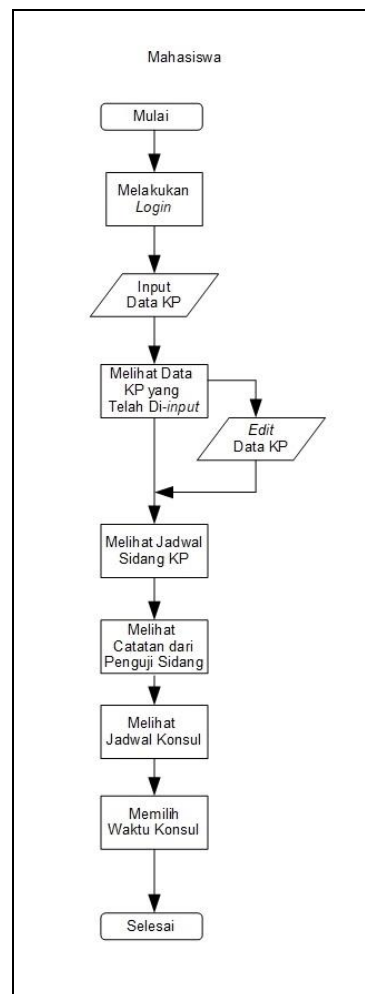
Mahasiswa

Mulai

Melakukan Login

Input Data KP

Melihat Data KP yang Telah Di-input

Edit Data KP

Melihat Jadwal Sidang KP

Melihat Catatan dari Penguji Sidang

Melihat Jadwal Konsul

Memilih Waktu Konsul

Selesai